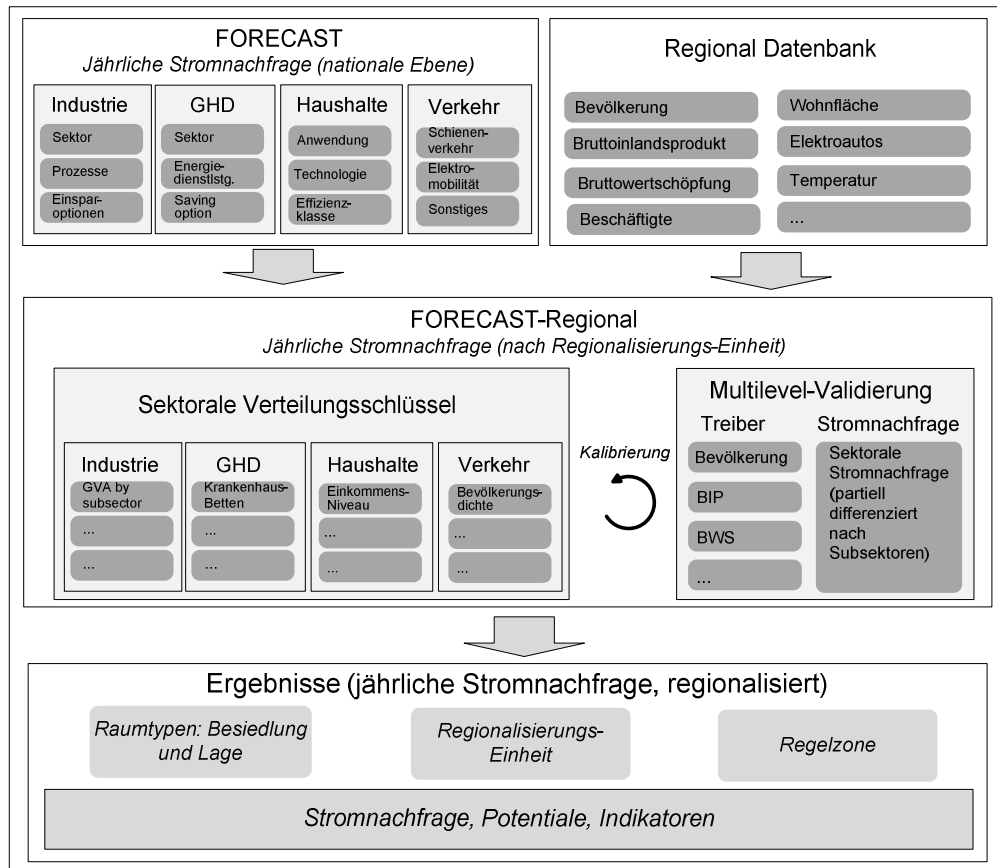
FORECAST
Jährliche Stromnachfrage (nationale Ebene)

Industrie
Sektor
Prozesse
Einsparoptionen

GHD
Sektor
Energiedienstlstg.
Saving option

Haushalte
Anwendung
Technologie
Effizienzklasse

Verkehr
Schienenverkehr
Elektromobilität
Sonstiges

Regional Datenbank

Bevölkerung
Bruttoinlandsprodukt
Bruttowertschöpfung
Beschäftigte
Wohnfläche
Elektroautos
Temperatur
...

FORECAST-Regional
Jährliche Stromnachfrage (nach Regionalisierungs-Einheit)

Sektorale Verteilungsschlüssel

Industrie
GVA by subsector
...
...

GHD
Krankenhaus-Betten
...
...

Haushalte
Einkommens-Niveau
...
...

Verkehr
Bevölkerungsdichte
...
...

Kalibrierung

Multilevel-Validierung
Treiber
Bevölkerung
BIP
BWS
...
Stromnachfrage
Sektorale Stromnachfrage (partiell differenziert nach Subsektoren)

Ergebnisse (jährliche Stromnachfrage, regionalisiert)

Raumtypen: Besiedlung und Lage
Regionalisierungs-Einheit
Regelzone

Stromnachfrage, Potentiale, Indikatoren